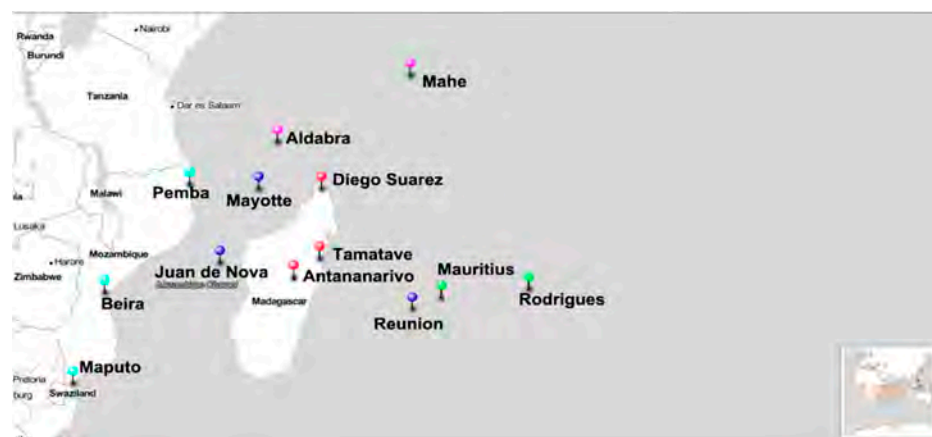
Nairobi
Rwanda
Burundi
Mahe
Tanzania
Dar es Salaam
Aldabra
Pemba
Mayotte
Diego Suarez
Malawi
Lusaka
Mozambique
Tamatave
Harare
Juan de Nova
Antananarivo
Mauritius
Zimbabwe
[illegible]
Rodrigues
Beira
Madagascar
Reunion
Maputo
Pretoria
Swaziland
burg